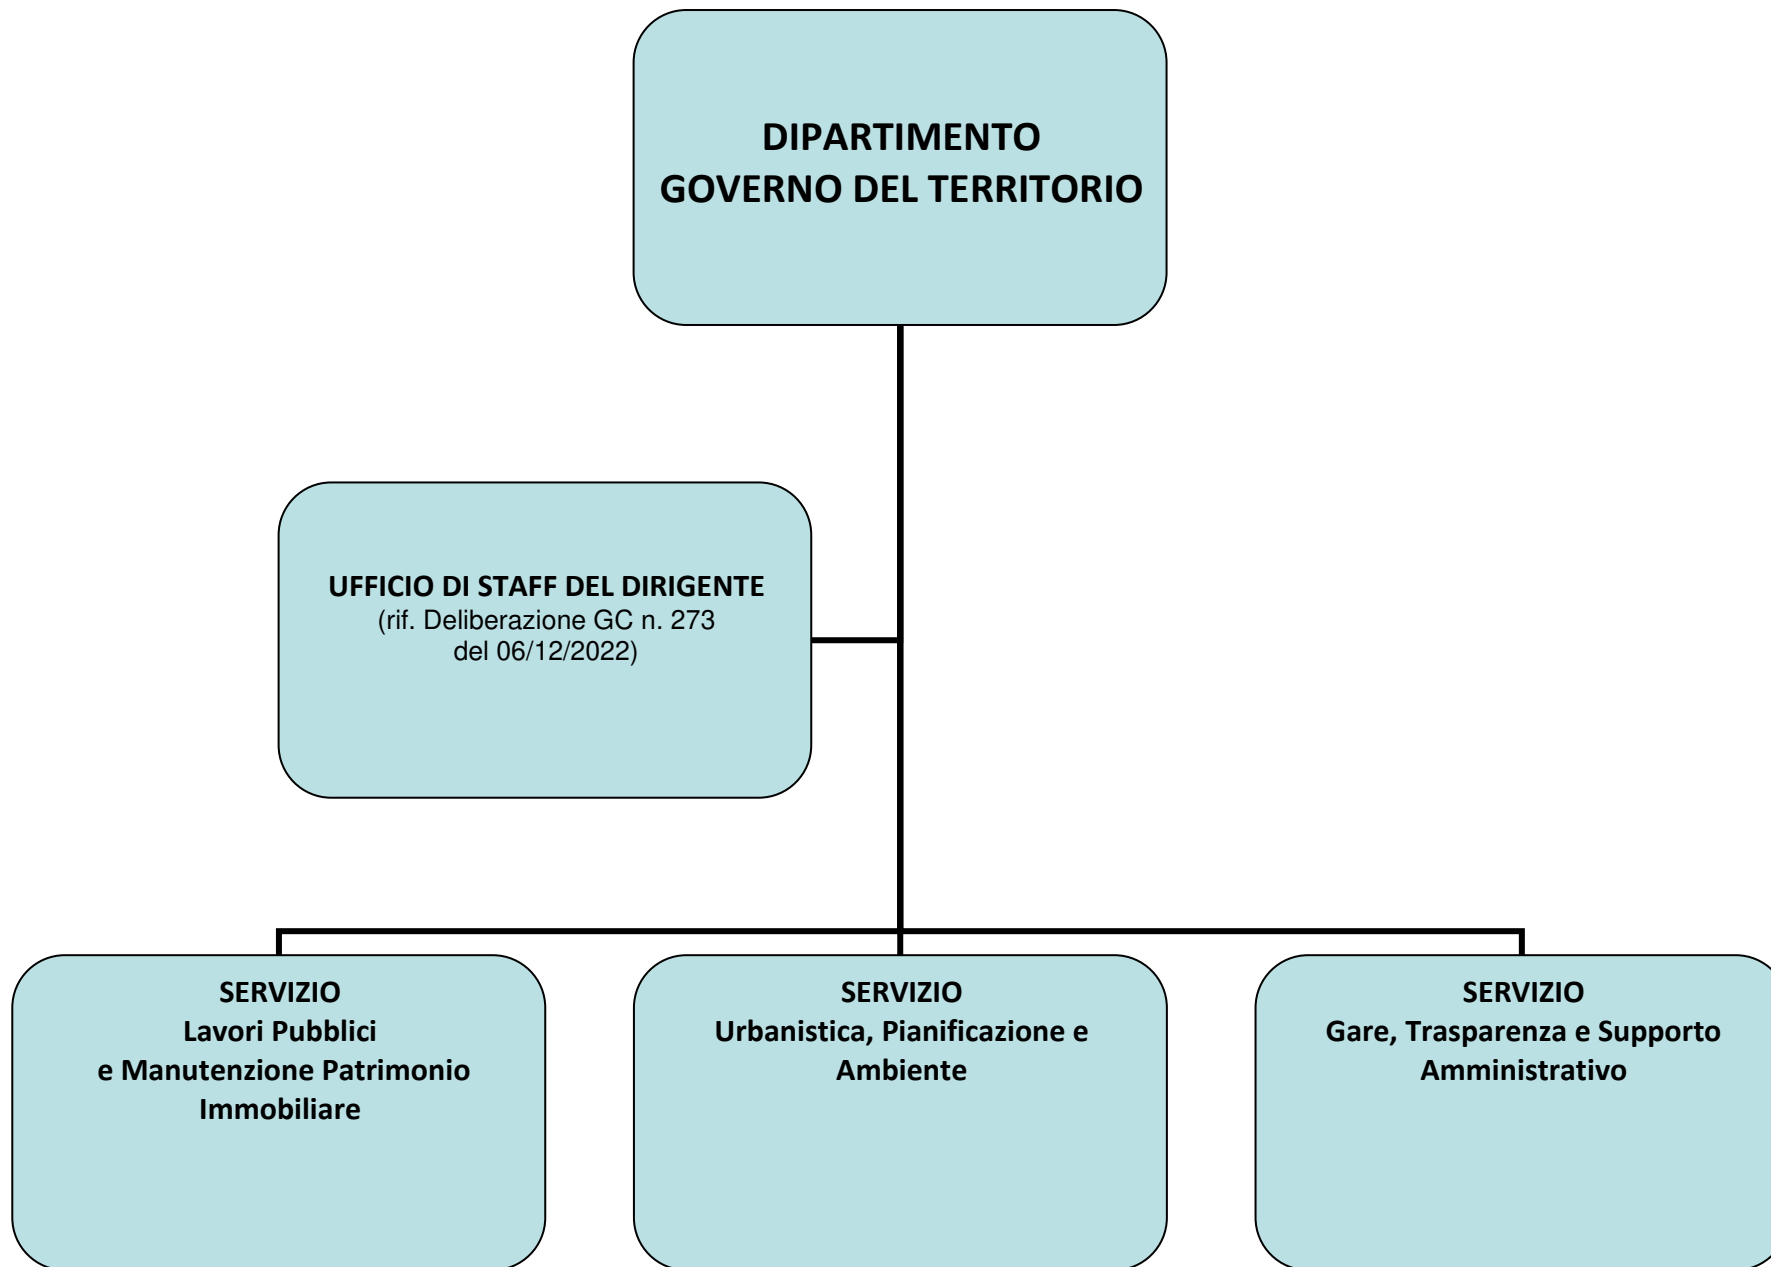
DIPARTIMENTO
GOVERNO DEL TERRITORIO

UFFICIO DI STAFF DEL DIRIGENTE
(rif. Deliberazione GC n. 273 del 06/12/2022)

SERVIZIO
Lavori Pubblici e Manutenzione Patrimonio Immobiliare

SERVIZIO
Urbanistica, Pianificazione e Ambiente

SERVIZIO
Gare, Trasparenza e Supporto Amministrativo